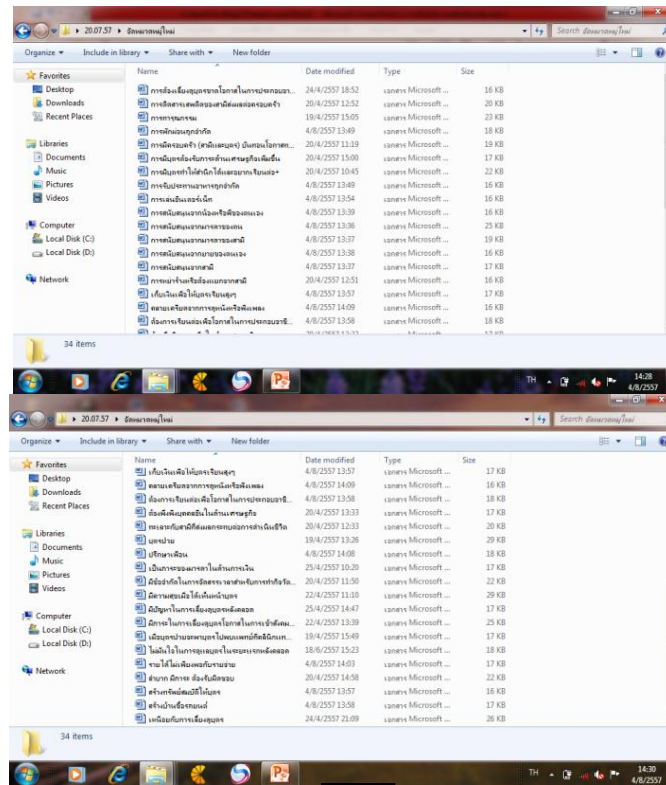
20.07.57 ▸ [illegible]

Search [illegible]

Organize ▾ Include in library ▾ Share with ▾ New folder

Favorites
Desktop
Downloads
Recent Places

Libraries
Documents
Music
Pictures
Videos

Computer
Local Disk (C:)
Local Disk (D:)

Network

| Name | Date modified | Type | Size |
|---|---|---|---|
| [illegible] | 24/4/2557 18:52 | เอกสาร Microsoft ... | 16 KB |
| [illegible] | 20/4/2557 12:52 | เอกสาร Microsoft ... | 20 KB |
| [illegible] | 19/4/2557 15:05 | เอกสาร Microsoft ... | 23 KB |
| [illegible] | 4/8/2557 13:49 | เอกสาร Microsoft ... | 18 KB |
| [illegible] | 20/4/2557 11:19 | เอกสาร Microsoft ... | 19 KB |
| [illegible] | 20/4/2557 15:00 | เอกสาร Microsoft ... | 17 KB |
| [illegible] | 20/4/2557 10:45 | เอกสาร Microsoft ... | 22 KB |
| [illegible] | 4/8/2557 13:49 | เอกสาร Microsoft ... | 16 KB |
| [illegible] | 4/8/2557 13:54 | เอกสาร Microsoft ... | 18 KB |
| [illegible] | 4/8/2557 13:39 | เอกสาร Microsoft ... | 16 KB |
| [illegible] | 4/8/2557 13:36 | เอกสาร Microsoft ... | 25 KB |
| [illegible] | 4/8/2557 13:37 | เอกสาร Microsoft ... | 19 KB |
| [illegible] | 4/8/2557 13:38 | เอกสาร Microsoft ... | 16 KB |
| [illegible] | 4/8/2557 13:37 | เอกสาร Microsoft ... | 17 KB |
| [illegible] | 20/4/2557 12:51 | เอกสาร Microsoft ... | 16 KB |
| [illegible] | 4/8/2557 13:57 | เอกสาร Microsoft ... | 17 KB |
| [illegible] | 4/8/2557 14:09 | เอกสาร Microsoft ... | 16 KB |
| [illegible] | 4/8/2557 13:58 | เอกสาร Microsoft ... | 18 KB |

34 items

TH 14:28 4/8/2557

20.07.57 ▸ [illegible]

Search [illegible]

Organize ▾ Include in library ▾ Share with ▾ New folder

Favorites
Desktop
Downloads
Recent Places

Libraries
Documents
Music
Pictures
Videos

Computer
Local Disk (C:)
Local Disk (D:)

Network

| Name | Date modified | Type | Size |
|---|---|---|---|
| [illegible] | 4/8/2557 13:57 | เอกสาร Microsoft ... | 17 KB |
| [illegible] | 4/8/2557 14:09 | เอกสาร Microsoft ... | 16 KB |
| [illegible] | 4/8/2557 13:58 | เอกสาร Microsoft ... | 18 KB |
| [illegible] | 20/4/2557 13:33 | เอกสาร Microsoft ... | 17 KB |
| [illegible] | 20/4/2557 12:33 | เอกสาร Microsoft ... | 20 KB |
| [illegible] | 19/4/2557 13:26 | เอกสาร Microsoft ... | 29 KB |
| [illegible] | 4/8/2557 14:08 | เอกสาร Microsoft ... | 18 KB |
| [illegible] | 25/4/2557 10:20 | เอกสาร Microsoft ... | 17 KB |
| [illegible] | 20/4/2557 11:50 | เอกสาร Microsoft ... | 22 KB |
| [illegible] | 22/4/2557 11:10 | เอกสาร Microsoft ... | 19 KB |
| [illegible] | 25/4/2557 14:47 | เอกสาร Microsoft ... | 17 KB |
| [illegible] | 22/4/2557 13:39 | เอกสาร Microsoft ... | 25 KB |
| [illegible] | 19/4/2557 15:49 | เอกสาร Microsoft ... | 17 KB |
| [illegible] | 18/6/2557 15:23 | เอกสาร Microsoft ... | 18 KB |
| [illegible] | 4/8/2557 14:03 | เอกสาร Microsoft ... | 17 KB |
| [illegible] | 20/4/2557 14:58 | เอกสาร Microsoft ... | 22 KB |
| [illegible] | 4/8/2557 13:57 | เอกสาร Microsoft ... | 16 KB |
| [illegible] | 4/8/2557 13:58 | เอกสาร Microsoft ... | 17 KB |
| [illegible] | 24/4/2557 21:09 | เอกสาร Microsoft ... | 26 KB |

34 items

TH 14:30 4/8/2557